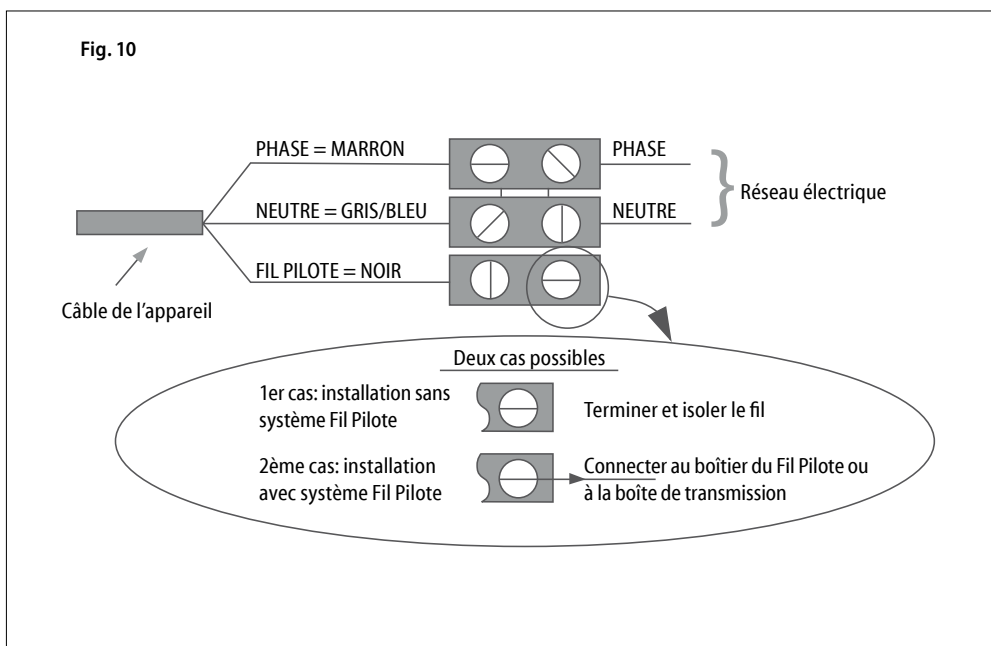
Fig. 10

PHASE = MARRON

PHASE

Réseau électrique

NEUTRE = GRIS/BLEU

NEUTRE

FIL PILOTE = NOIR

Câble de l'appareil

Deux cas possibles

1er cas: installation sans système Fil Pilote

Terminer et isoler le fil

2ème cas: installation avec système Fil Pilote

Connecter au boîtier du Fil Pilote ou à la boîte de transmission